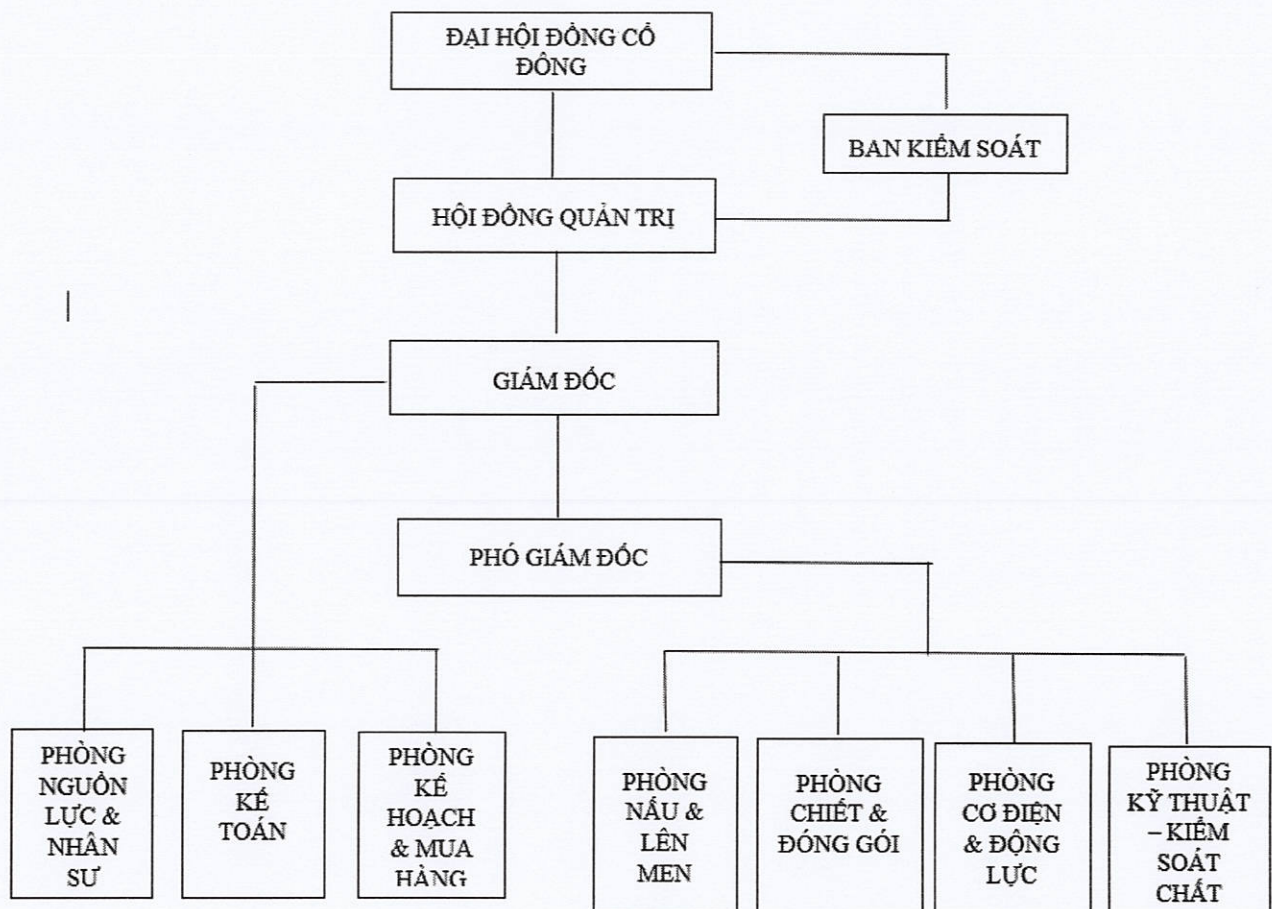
ĐẠI HỘI ĐỒNG CỔ ĐÔNG

BAN KIỂM SOÁT

HỘI ĐỒNG QUẢN TRỊ

GIÁM ĐỐC

PHÓ GIÁM ĐỐC

PHÒNG NGUỒN LỰC & NHÂN SỰ

PHÒNG KẾ TOÁN

PHÒNG KẾ HOẠCH & MUA HÀNG

PHÒNG NẤU & LÊN MEN

PHÒNG CHIẾT & ĐÓNG GÓI

PHÒNG CƠ ĐIỆN & ĐỘNG LỰC

PHÒNG KỸ THUẬT – KIỂM SOÁT CHẤT